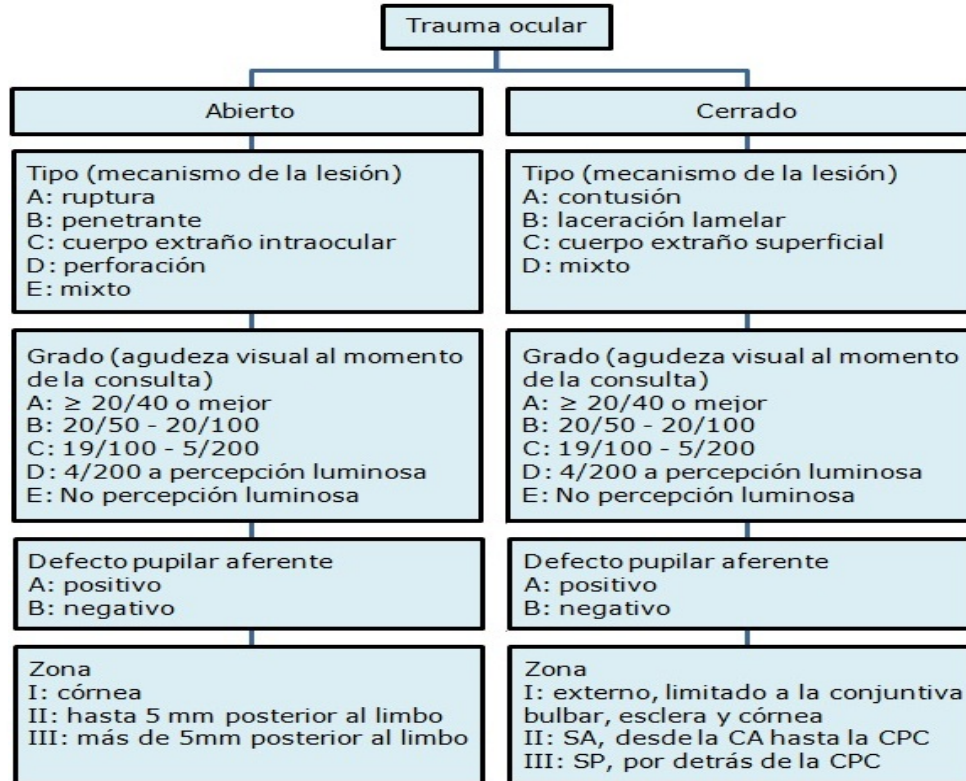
Trauma ocular

Abierto

Tipo (mecanismo de la lesión)
A: ruptura
B: penetrante
C: cuerpo extraño intraocular
D: perforación
E: mixto

Grado (agudeza visual al momento de la consulta)
A: $\geq$ 20/40 o mejor
B: 20/50 - 20/100
C: 19/100 - 5/200
D: 4/200 a percepción luminosa
E: No percepción luminosa

Defecto pupilar aferente
A: positivo
B: negativo

Zona
I: córnea
II: hasta 5 mm posterior al limbo
III: más de 5mm posterior al limbo

Cerrado

Tipo (mecanismo de la lesión)
A: contusión
B: laceración lamelar
C: cuerpo extraño superficial
D: mixto

Grado (agudeza visual al momento de la consulta)
A: $\geq$ 20/40 o mejor
B: 20/50 - 20/100
C: 19/100 - 5/200
D: 4/200 a percepción luminosa
E: No percepción luminosa

Defecto pupilar aferente
A: positivo
B: negativo

Zona
I: externo, limitado a la conjuntiva bulbar, esclera y córnea
II: SA, desde la CA hasta la CPC
III: SP, por detrás de la CPC